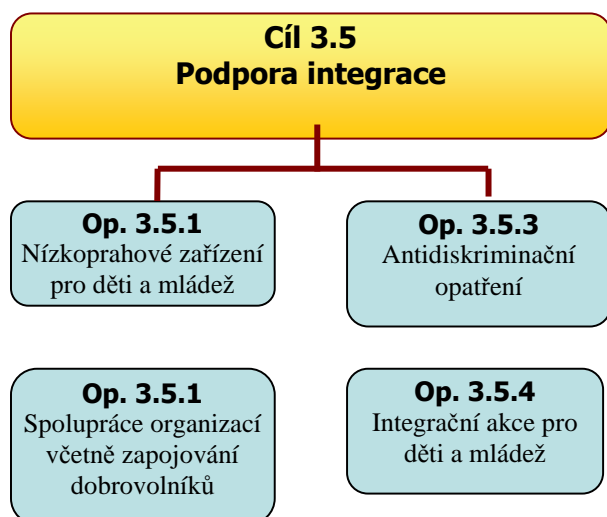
Cíl 3.5
Podpora integrace

Op. 3.5.1
Nízkoprahové zařízení pro děti a mládež

Op. 3.5.3
Antidiskriminační opatření

Op. 3.5.1
Spolupráce organizací včetně zapojování dobrovolníků

Op. 3.5.4
Integrační akce pro děti a mládež